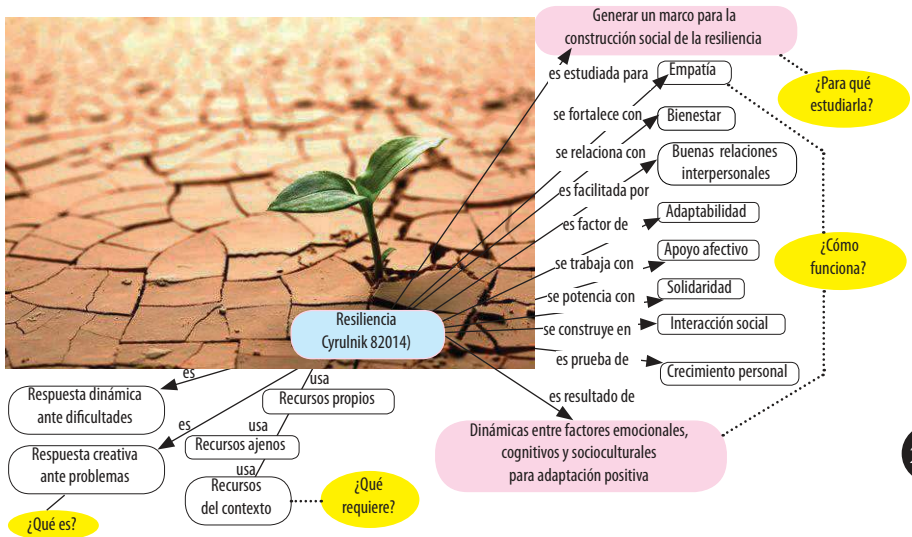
Generar un marco para la construcción social de la resiliencia

es estudiada para
Empatía

¿Para qué estudiarla?

se fortalece con
Bienestar

se relaciona con
Buenas relaciones interpersonales

es facilitada por

es factor de
Adaptabilidad

¿Cómo funciona?

se trabaja con
Apoyo afectivo

se potencia con
Solidaridad

Resiliencia (Cyrulnik 82014)

se construye en
Interacción social

es prueba de
Crecimiento personal

es resultado de
Dinámicas entre factores emocionales, cognitivos y socioculturales para adaptación positiva

es
Respuesta dinámica ante dificultades

es
Respuesta creativa ante problemas

¿Qué es?

usa
Recursos propios

usa
Recursos ajenos

usa
Recursos del contexto

¿Qué requiere?